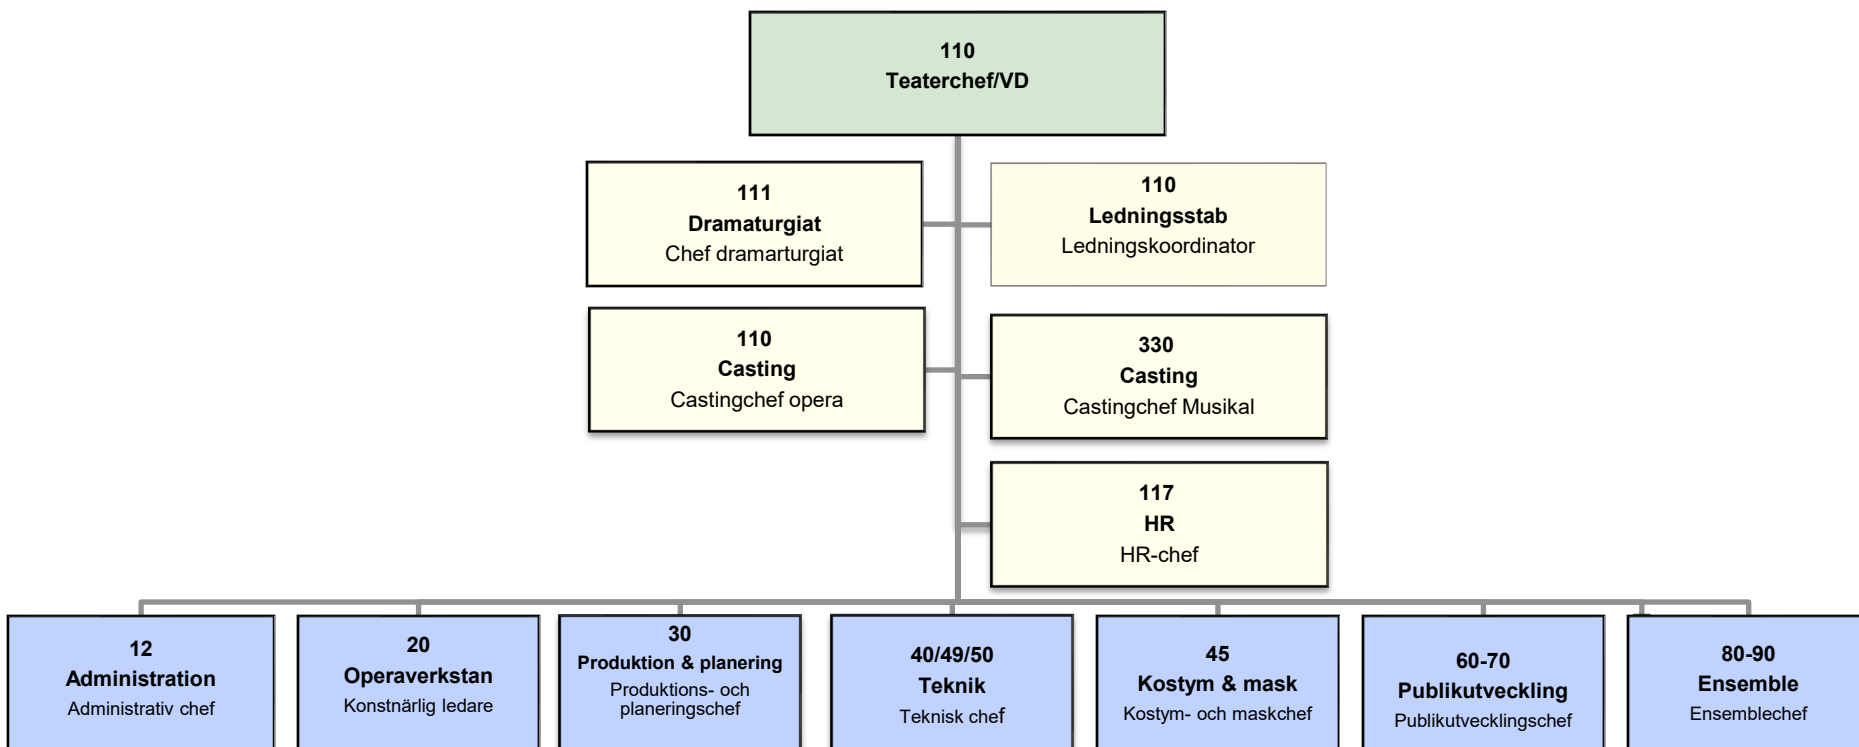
110
Teaterchef/VD

111
Dramaturgiat
Chef dramarturgiat

110
Ledningsstab
Ledningskoordinator

110
Casting
Castingchef opera

330
Casting
Castingchef Musikal

117
HR
HR-chef

12
Administration
Administrativ chef

20
Operaverkstan
Konstnärlig ledare

30
Produktion & planering
Produktions- och planeringschef

40/49/50
Teknik
Teknisk chef

45
Kostym & mask
Kostym- och maskchef

60-70
Publikutveckling
Publikutvecklingschef

80-90
Ensemble
Ensemblechef